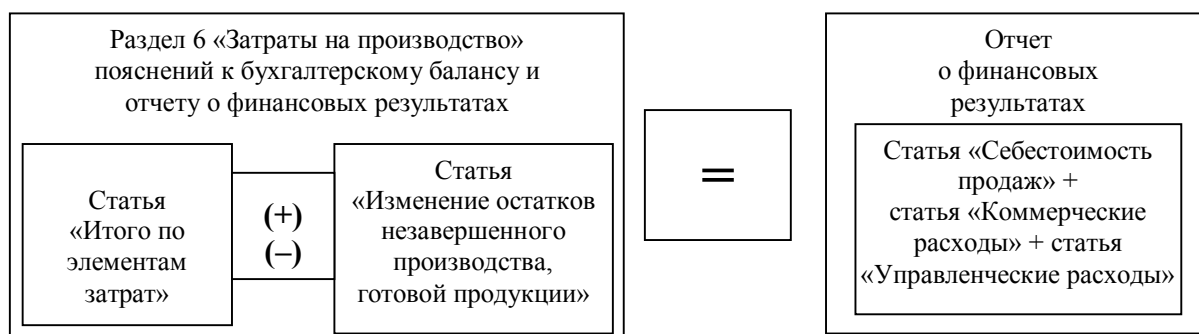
Раздел 6 «Затраты на производство» пояснений к бухгалтерскому балансу и отчету о финансовых результатах

Статья «Итого по элементам затрат»

(+)
(–)

Статья «Изменение остатков незавершенного производства, готовой продукции»

=

Отчет о финансовых результатах

Статья «Себестоимость продаж» + статья «Коммерческие расходы» + статья «Управленческие расходы»